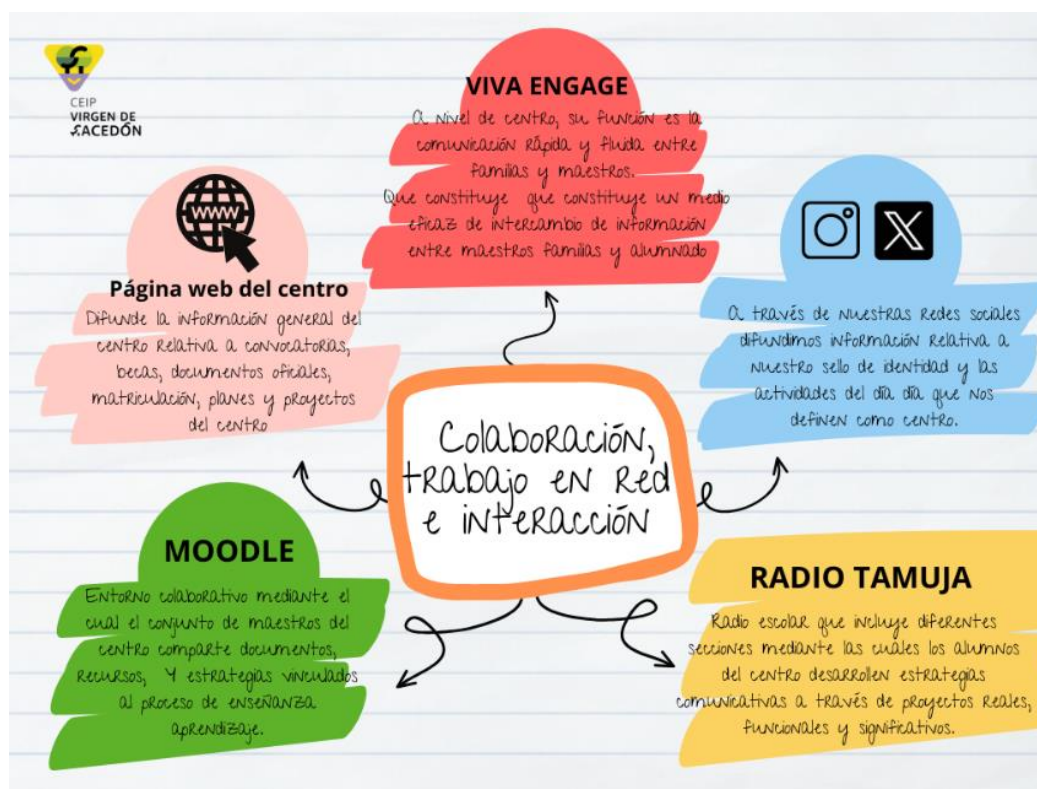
CEIP
VIRGEN DE
ACEDÓN

VIVA ENGAGE
A Nivel de centro, su función es la comunicación rápida y fluida entre familias y maestros.
Que constituye que constituye un medio eficaz de intercambio de información entre maestros familias y alumnado

WWW

Página web del centro
Difunde la información general del centro Relativa a convocatorias, becas, documentos oficiales, matriculación, planes y proyectos del centro

A través de nuestras Redes sociales difundimos información relativa a nuestro sello de identidad y las actividades del día día que nos definen como centro.

Colaboración, trabajo en Red e interacción

MOODLE
Entorno colaborativo mediante el cual el conjunto de maestros del centro comparte documentos, Recursos, Y estrategias vinculados al proceso de enseñanza aprendizaje.

RADIO TAMUJA
Radio escolar que incluye diferentes secciones mediante las cuales los alumnos del centro desarrollen estrategias comunicativas a través de proyectos Reales, funcionales y significativos.